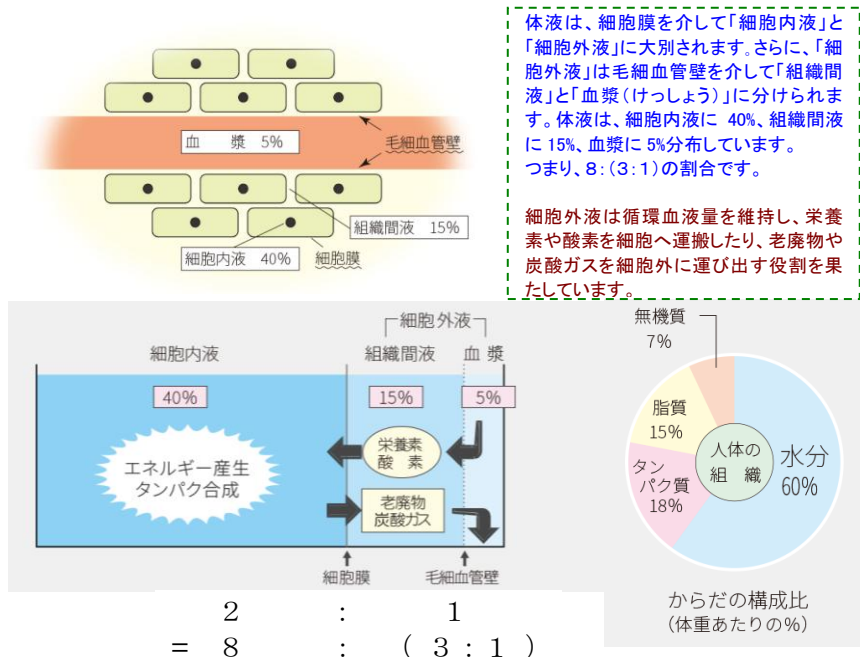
血　漿　5%

毛細血管壁

組織間液　15%

細胞内液　40%

細胞膜

体液は、細胞膜を介して「細胞内液」と「細胞外液」に大別されます。さらに、「細胞外液」は毛細血管壁を介して「組織間液」と「血漿（けっしょう）」に分けられます。体液は、細胞内液に 40%、組織間液に 15%、血漿に 5%分布しています。
つまり、8：（3：1）の割合です。

細胞外液は循環血液量を維持し、栄養素や酸素を細胞へ運搬したり、老廃物や炭酸ガスを細胞外に運び出す役割を果たしています。

細胞外液

細胞内液

組織間液

血　漿

40%

15%

5%

エネルギー産生
タンパク合成

栄養素
酸　素

老廃物
炭酸ガス

細胞膜

毛細血管壁

2　：　1
＝　8　：　（3：1）

無機質
7%

脂質
15%

タンパク質
18%

人体の
組　織

水分
60%

からだの構成比
（体重あたりの%）